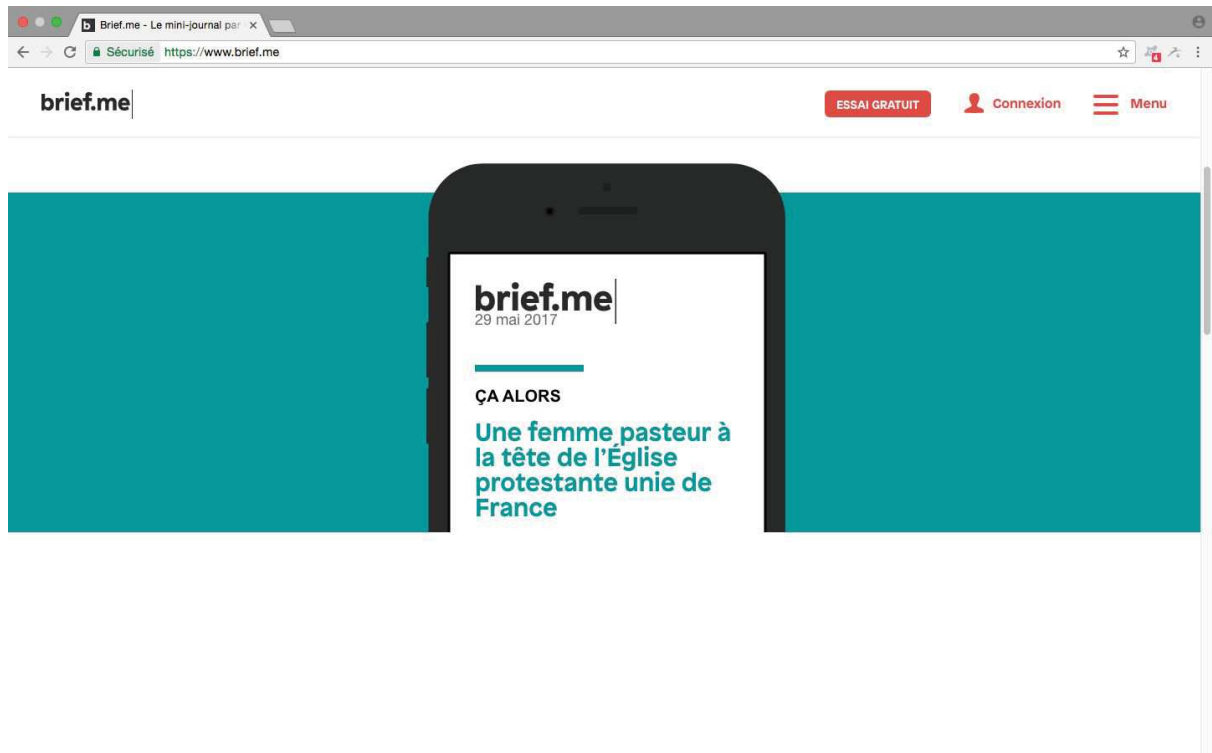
Brief.me - Le mini-journal par ×

Sécurisé https://www.brief.me

brief.me

ESSAI GRATUIT

Connexion

Menu

brief.me
29 mai 2017

ÇA ALORS

Une femme pasteur à la tête de l'Église protestante unie de France